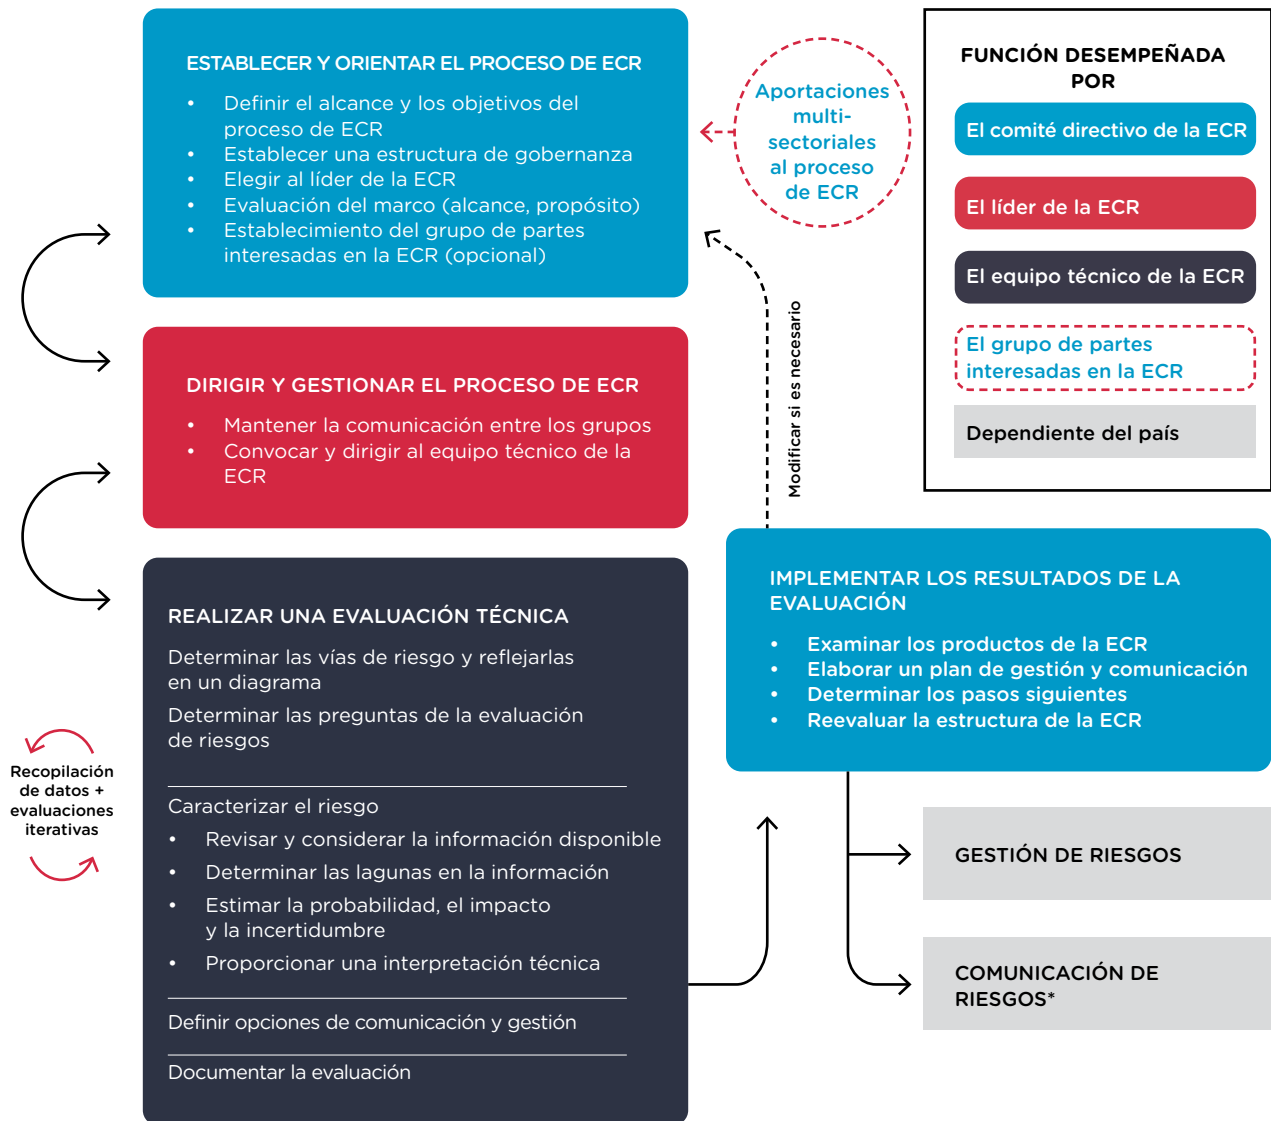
ESTABLECER Y ORIENTAR EL PROCESO DE ECR

- Definir el alcance y los objetivos del proceso de ECR
- Establecer una estructura de gobernanza
- Elegir al líder de la ECR
- Evaluación del marco (alcance, propósito)
- Establecimiento del grupo de partes interesadas en la ECR (opcional)

Aportaciones multi-sectoriales al proceso de ECR

FUNCIÓN DESEMPEÑADA POR

El comité directivo de la ECR

El líder de la ECR

El equipo técnico de la ECR

El grupo de partes interesadas en la ECR

Dependiente del país

DIRIGIR Y GESTIONAR EL PROCESO DE ECR

- Mantener la comunicación entre los grupos
- Convocar y dirigir al equipo técnico de la ECR

Modificar si es necesario

REALIZAR UNA EVALUACIÓN TÉCNICA

Determinar las vías de riesgo y reflejarlas en un diagrama

Determinar las preguntas de la evaluación de riesgos

Caracterizar el riesgo

- Revisar y considerar la información disponible
- Determinar las lagunas en la información
- Estimar la probabilidad, el impacto y la incertidumbre
- Proporcionar una interpretación técnica

Definir opciones de comunicación y gestión

Documentar la evaluación

Recopilación de datos + evaluaciones iterativas

IMPLEMENTAR LOS RESULTADOS DE LA EVALUACIÓN

- Examinar los productos de la ECR
- Elaborar un plan de gestión y comunicación
- Determinar los pasos siguientes
- Reevaluar la estructura de la ECR

GESTIÓN DE RIESGOS

COMUNICACIÓN DE RIESGOS*